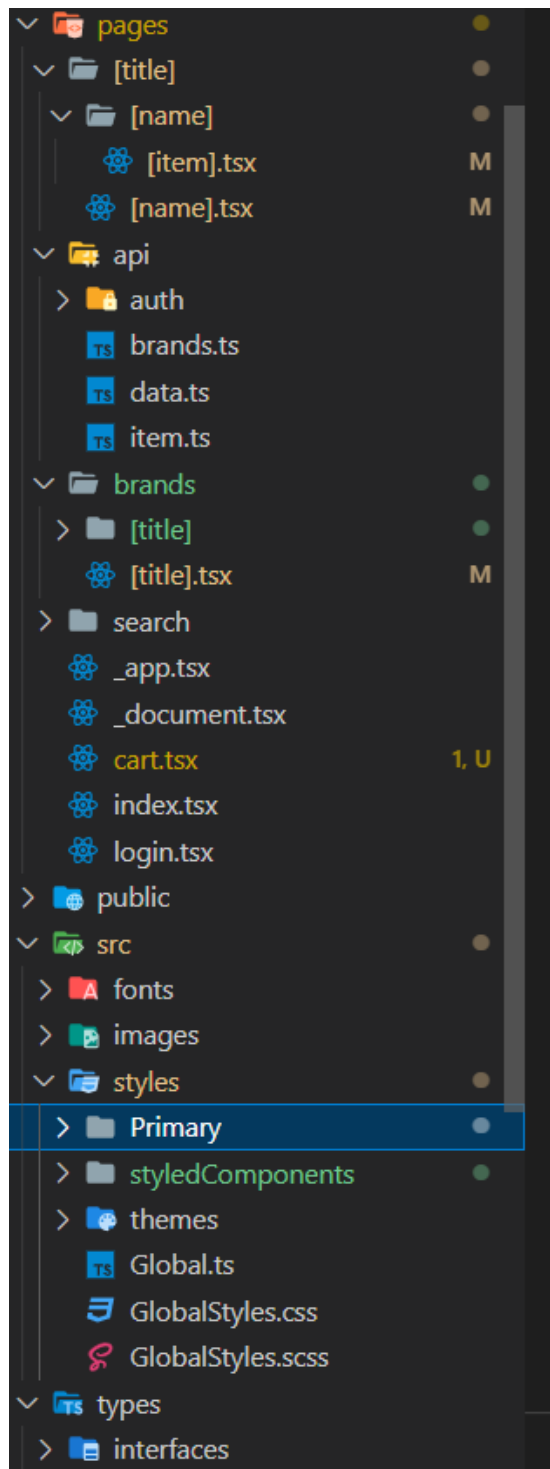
pages
[title]
[name]
[item].tsx M
[name].tsx M
api
auth
TS brands.ts
TS data.ts
TS item.ts
brands
[title]
[title].tsx M
search
_app.tsx
_document.tsx
cart.tsx 1, U
index.tsx
login.tsx
public
src
fonts
images
styles
Primary
styledComponents
themes
TS Global.ts
GlobalStyles.css
GlobalStyles.scss
types
interfaces